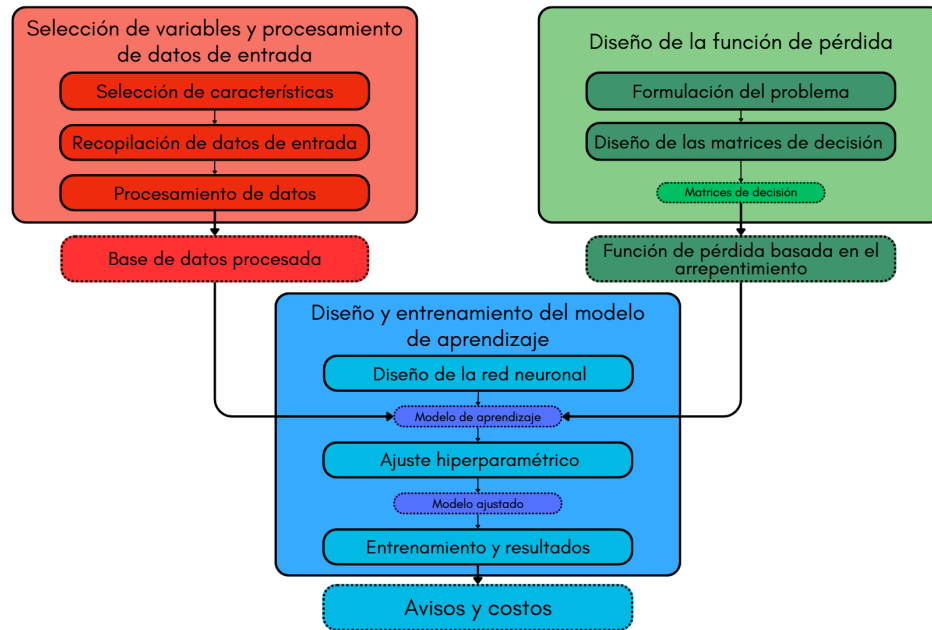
Selección de variables y procesamiento de datos de entrada

Selección de características

Recopilación de datos de entrada

Procesamiento de datos

Base de datos procesada

Diseño de la función de pérdida

Formulación del problema

Diseño de las matrices de decisión

Matrices de decisión

Función de pérdida basada en el arrepentimiento

Diseño y entrenamiento del modelo de aprendizaje

Diseño de la red neuronal

Modelo de aprendizaje

Ajuste hiperparamétrico

Modelo ajustado

Entrenamiento y resultados

Avisos y costos